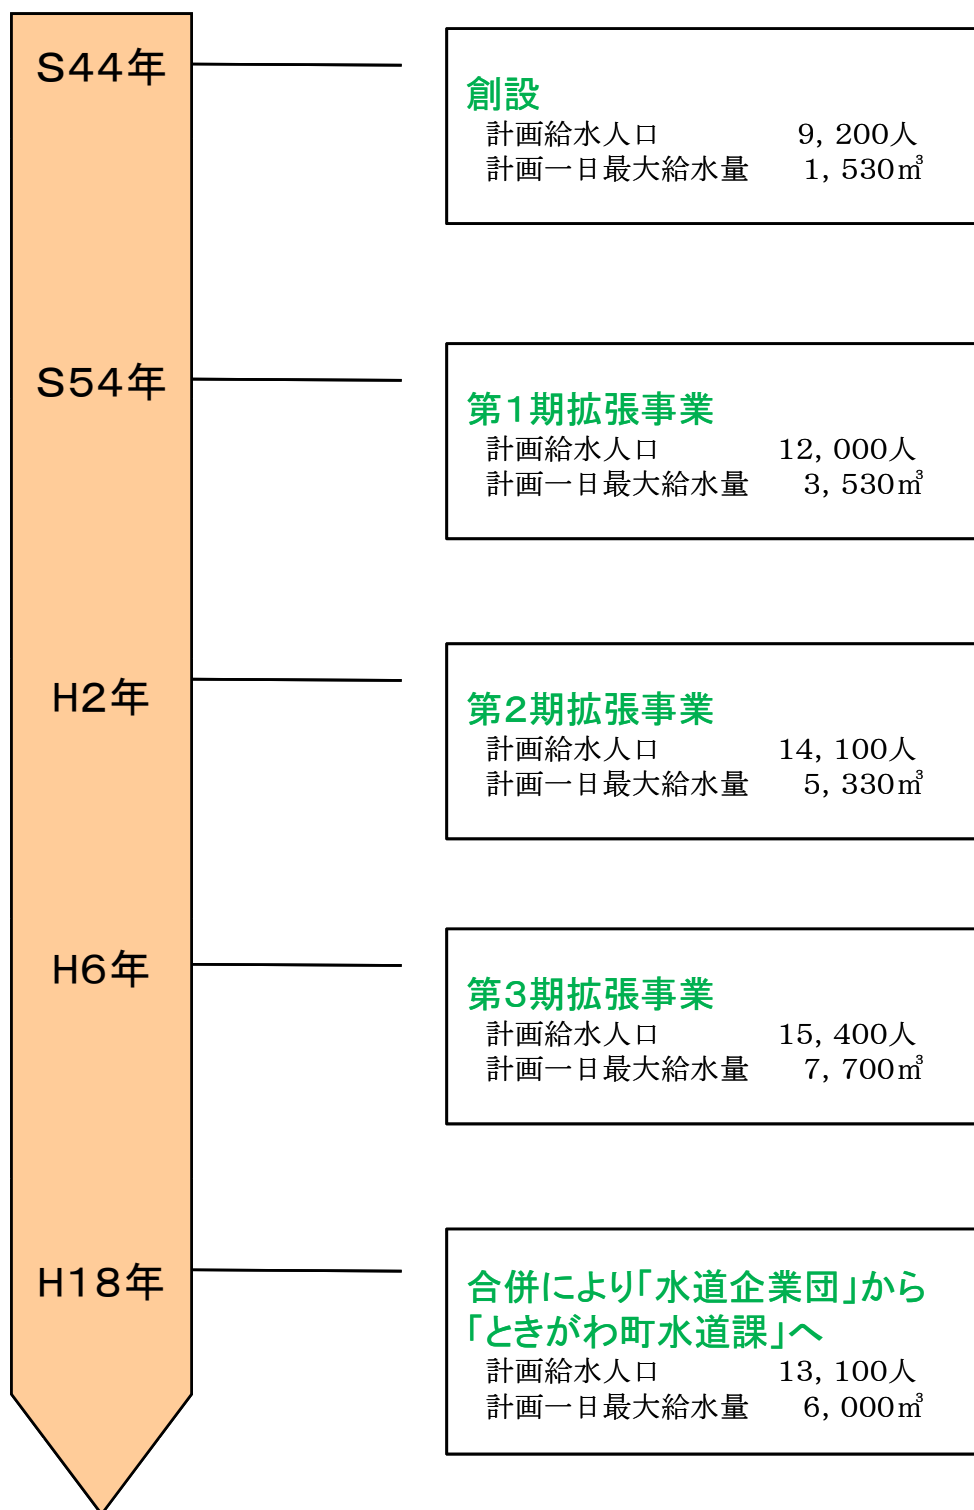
S44年

創設
計画給水人口 9, 200人
計画一日最大給水量 1, 530㎥

S54年

第1期拡張事業
計画給水人口 12, 000人
計画一日最大給水量 3, 530㎥

H2年

第2期拡張事業
計画給水人口 14, 100人
計画一日最大給水量 5, 330㎥

H6年

第3期拡張事業
計画給水人口 15, 400人
計画一日最大給水量 7, 700㎥

H18年

合併により「水道企業団」から「ときがわ町水道課」へ
計画給水人口 13, 100人
計画一日最大給水量 6, 000㎥